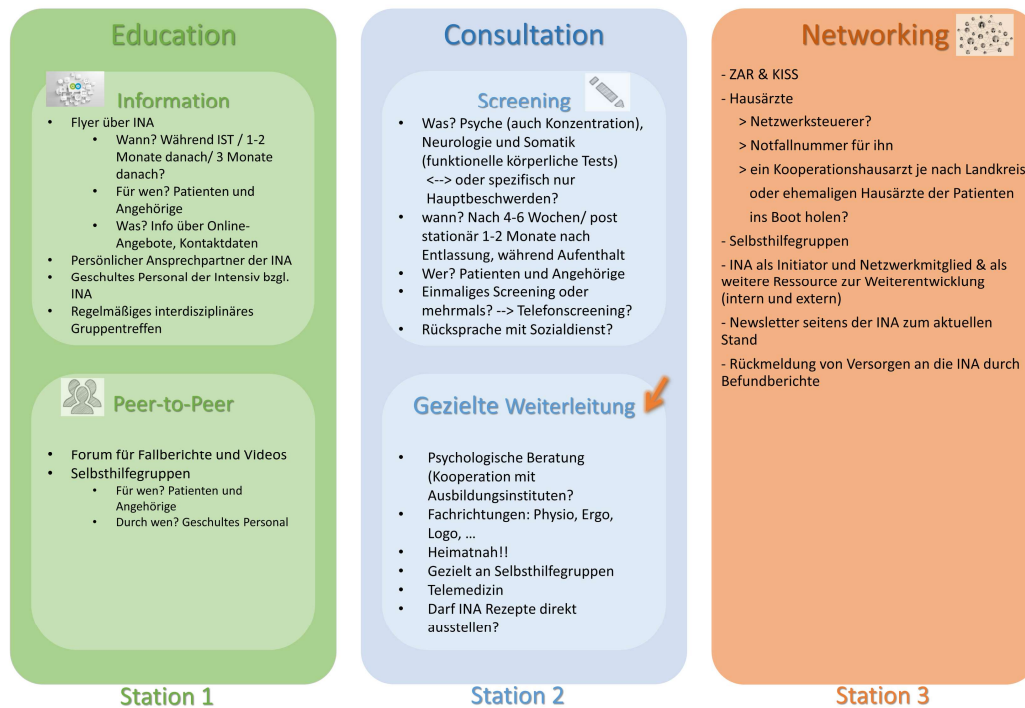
Education

Information

- Flyer über INA
  - Wann? Während IST / 1-2 Monate danach/ 3 Monate danach?
  - Für wen? Patienten und Angehörige
  - Was? Info über Online-Angebote, Kontaktdaten
- Persönlicher Ansprechpartner der INA
- Geschultes Personal der Intensiv bzgl. INA
- Regelmäßiges interdisziplinäres Gruppentreffen

Peer-to-Peer

- Forum für Fallberichte und Videos
- Selbsthilfegruppen
  - Für wen? Patienten und Angehörige
  - Durch wen? Geschultes Personal

Station 1

Consultation

Screening

- Was? Psyche (auch Konzentration), Neurologie und Somatik (funktionelle körperliche Tests) <--> oder spezifisch nur Hauptbeschwerden?
- wann? Nach 4-6 Wochen/ post stationär 1-2 Monate nach Entlassung, während Aufenthalt
- Wer? Patienten und Angehörige
- Einmaliges Screening oder mehrmals? --> Telefonscreening?
- Rücksprache mit Sozialdienst?

Gezielte Weiterleitung

- Psychologische Beratung (Kooperation mit Ausbildungsinstituten?
- Fachrichtungen: Physio, Ergo, Logo, …
- Heimatnah!!
- Gezielt an Selbsthilfegruppen
- Telemedizin
- Darf INA Rezepte direkt ausstellen?

Station 2

Networking

- ZAR & KISS
- Hausärzte
  > Netzwerksteuerer?
  > Notfallnummer für ihn
  > ein Kooperationshausarzt je nach Landkreis oder ehemaligen Hausärzte der Patienten ins Boot holen?
- Selbsthilfegruppen
- INA als Initiator und Netzwerkmitglied & als weitere Ressource zur Weiterentwicklung (intern und extern)
- Newsletter seitens der INA zum aktuellen Stand
- Rückmeldung von Versorgen an die INA durch Befundberichte

Station 3